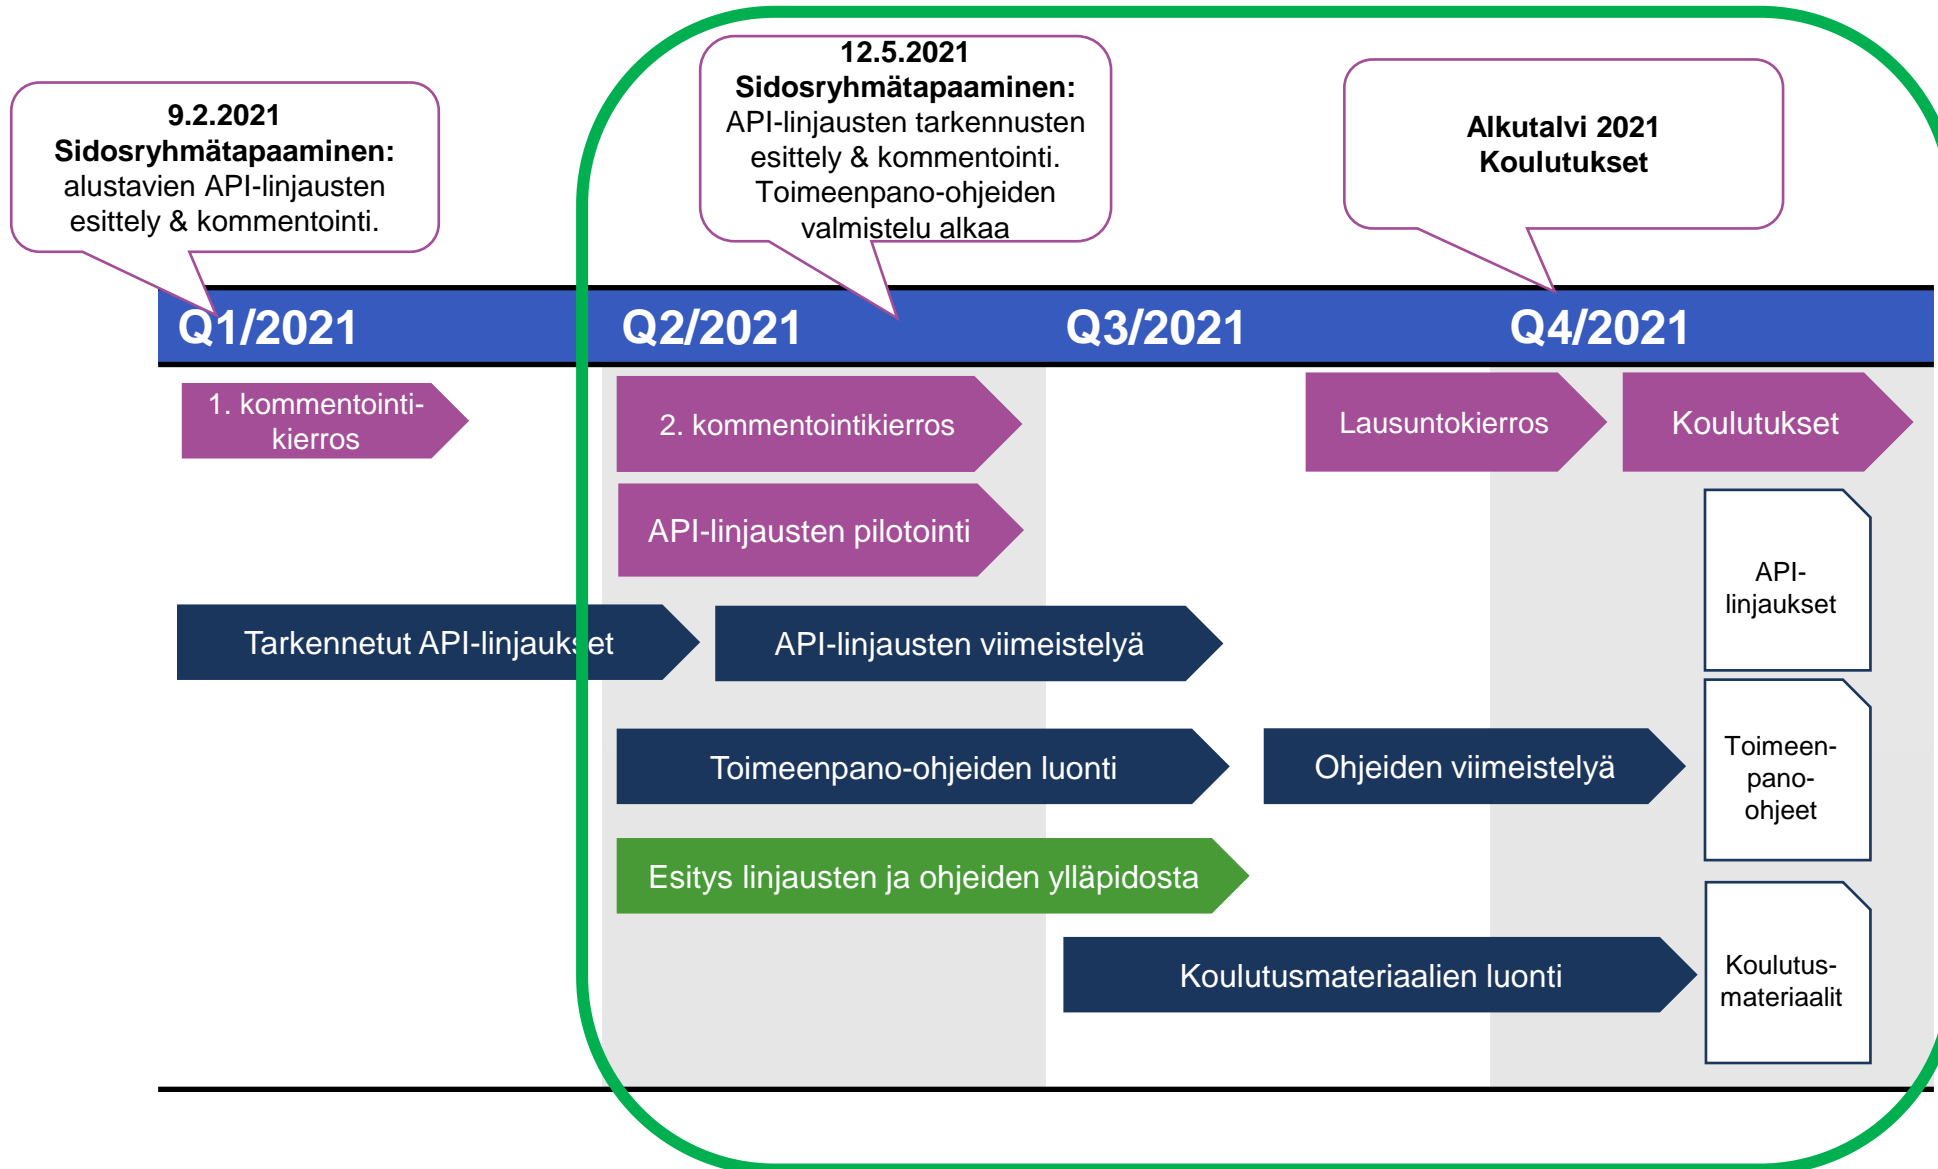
9.2.2021
Sidosryhmätapaaminen:
alustavien API-linjausten esittely & kommentointi.

12.5.2021
Sidosryhmätapaaminen:
API-linjausten tarkennusten esittely & kommentointi. Toimeenpano-ohjeiden valmistelu alkaa

Alkutalvi 2021
Koulutukset

Q1/2021

Q2/2021

Q3/2021

Q4/2021

1. kommentointikierros

2. kommentointikierros

Lausuntokierros

Koulutukset

API-linjausten pilotointi

API-linjaukset

Tarkennetut API-linjaukset

API-linjausten viimeistelyä

Toimeenpano-ohjeiden luonti

Ohjeiden viimeistelyä

Toimeenpano-ohjeet

Esitys linjausten ja ohjeiden ylläpidosta

Koulutusmateriaalien luonti

Koulutusmateriaalit